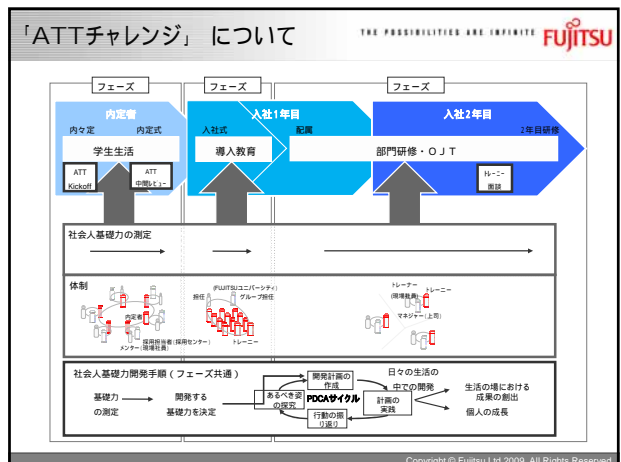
「ATTチャレンジ」 について

THE POSSIBILITIES ARE INFINITE FUJITSU

フェーズ

フェーズ

フェーズ

内定者

内々定

内定式

学生生活

ATT Kickoff

ATT 中間レビュー

入社1年目

入社式

配属

導入教育

部門研修・OJT

入社2年目

2年目研修

トレーニー面談

社会人基礎力の測定

体制

内定者

採用担当者（採用センター）

メンター（現場社員）

(FUJITSUユニバーシティ)

担任

グループ担任

トレーニー

トレーナー（現場職員）

トレーニー

マネジャー（上司）

社会人基礎力開発手順（フェーズ共通）

基礎力の測定

開発する基礎力を決定

開発計画の作成

あるべき姿の探究

PDCAサイクル

計画の実践

行動の振り返り

日々の生活の中での開発

生活の場における成果の創出

個人の成長

Copyright © Fujitsu Ltd 2009. All Rights Reserved